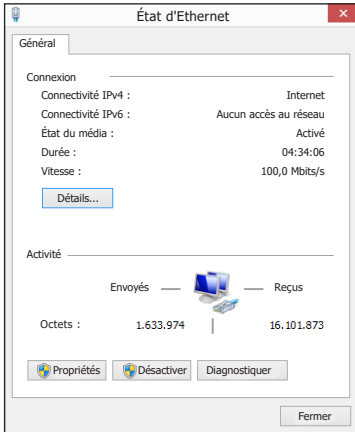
État d'Ethernet

Général

Connexion

| | |
|---|---|
| Connectivité IPv4 : | Internet |
| Connectivité IPv6 : | Aucun accès au réseau |
| État du média : | Activé |
| Durée : | 04:34:06 |
| Vitesse : | 100,0 Mbits/s |

Détails...

Activité

Envoyés — Reçus

Octets : 1.633.974 | 16.101.873

Propriétés Désactiver Diagnostiquer

Fermer